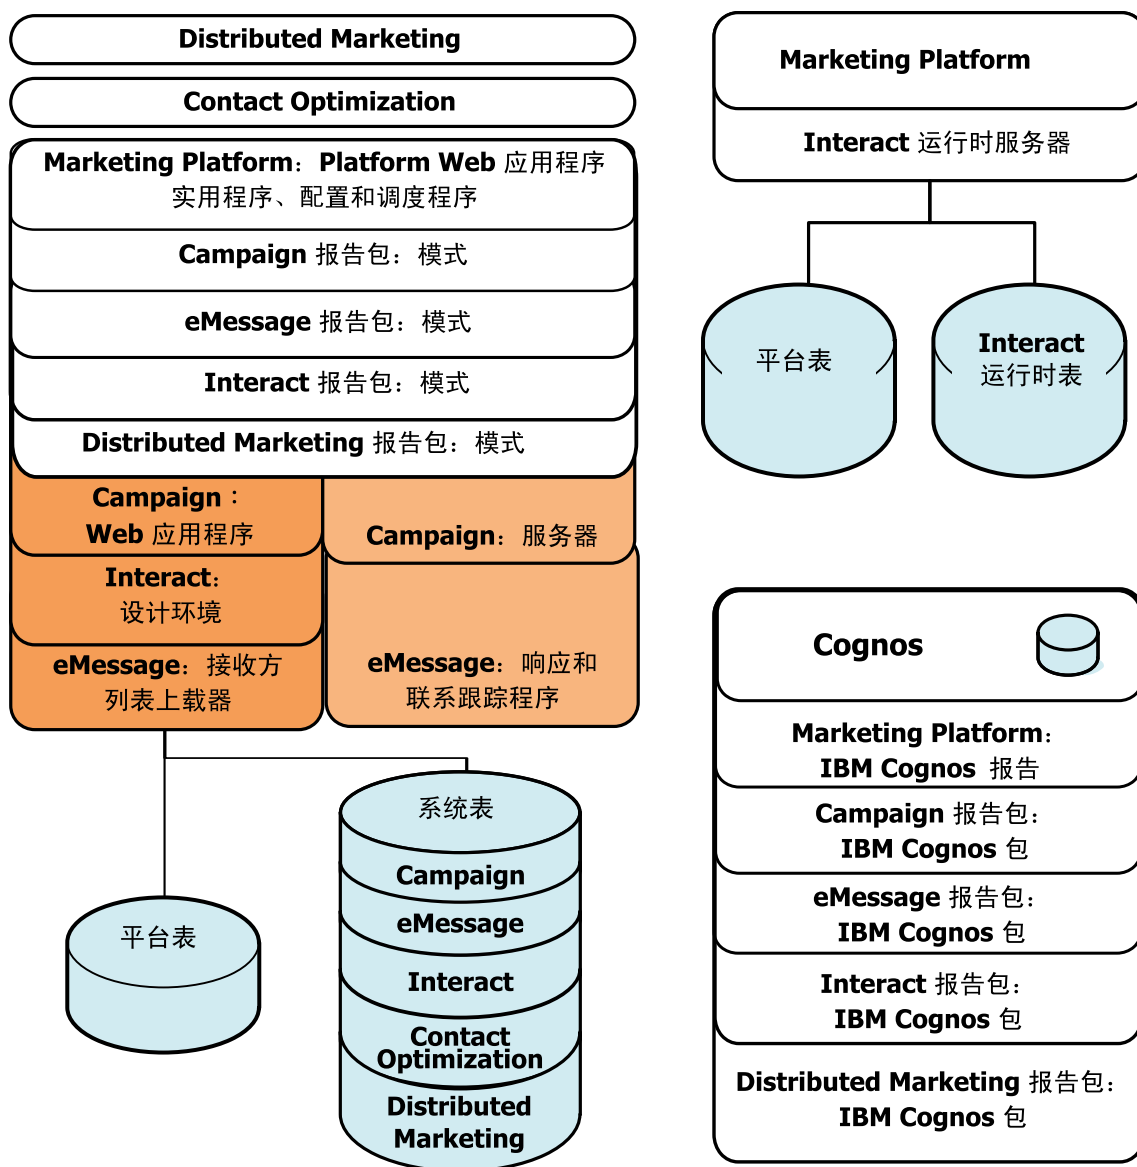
Distributed Marketing

Contact Optimization

Marketing Platform：Platform Web 应用程序
实用程序、配置和调度程序

Campaign 报告包：模式

eMessage 报告包：模式

Interact 报告包：模式

Distributed Marketing 报告包：模式

Campaign：
Web 应用程序

Campaign：服务器

Interact：
设计环境

eMessage：接收方
列表上载器

eMessage：响应和
联系跟踪程序

平台表

系统表
Campaign
eMessage
Interact
Contact Optimization
Distributed Marketing

Marketing Platform

Interact 运行时服务器

平台表

Interact
运行时表

Cognos

Marketing Platform：
IBM Cognos 报告

Campaign 报告包：
IBM Cognos 包

eMessage 报告包：
IBM Cognos 包

Interact 报告包：
IBM Cognos 包

Distributed Marketing 报告包：
IBM Cognos 包